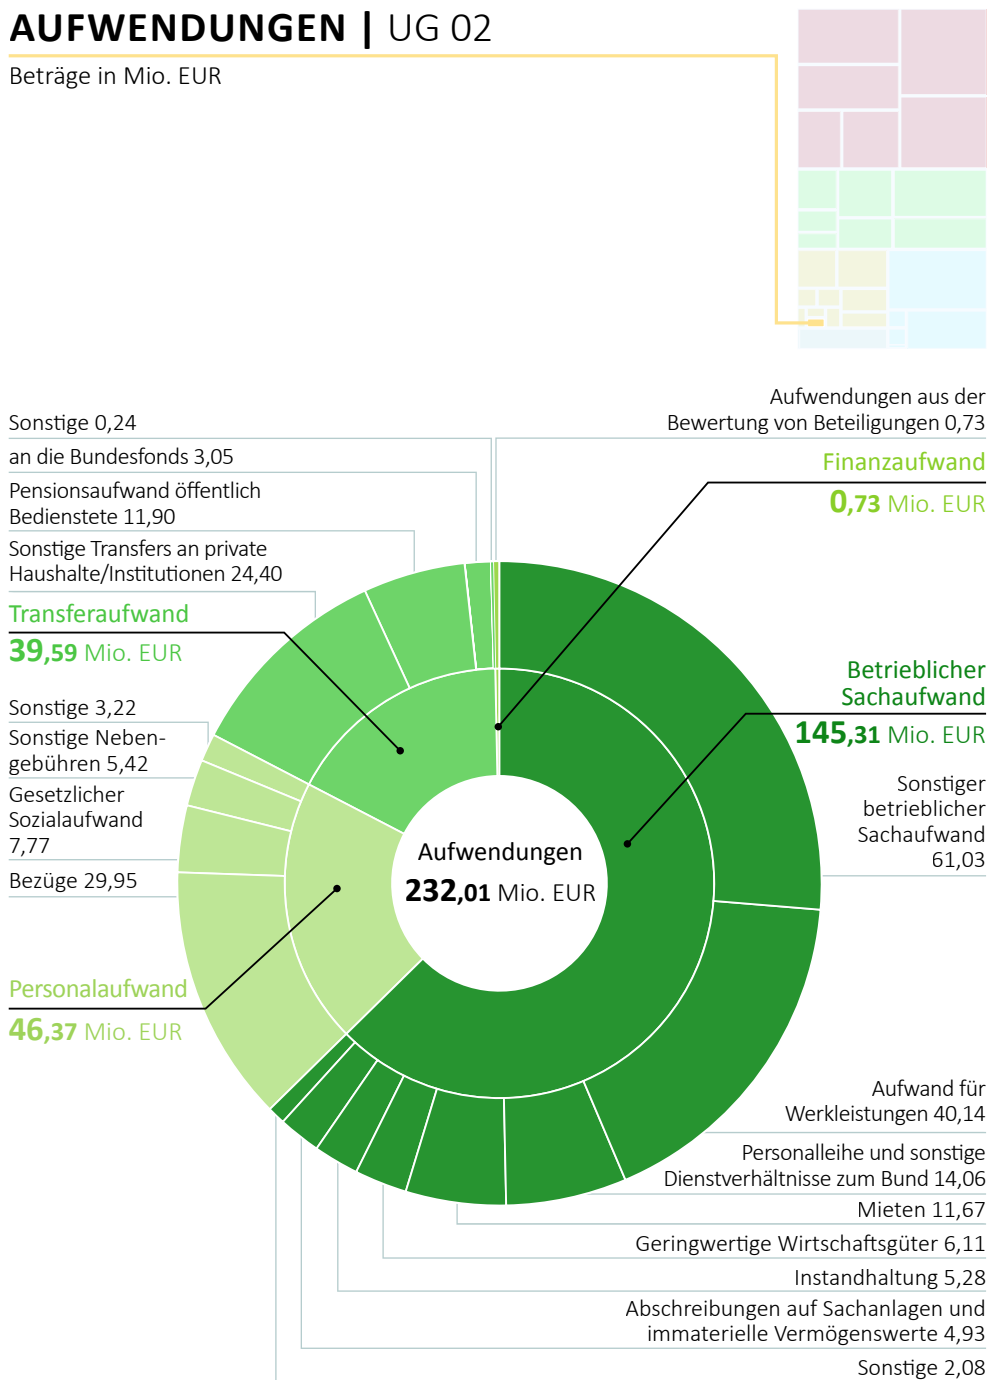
AUFWENDUNGEN | UG 02
Beträge in Mio. EUR

Sonstige 0,24
an die Bundesfonds 3,05
Pensionsaufwand öffentlich Bedienstete 11,90
Sonstige Transfers an private Haushalte/Institutionen 24,40
Transferaufwand
39,59 Mio. EUR
Sonstige 3,22
Sonstige Nebengebühren 5,42
Gesetzlicher Sozialaufwand 7,77
Bezüge 29,95
Personalaufwand
46,37 Mio. EUR

Aufwendungen aus der Bewertung von Beteiligungen 0,73
Finanzaufwand
0,73 Mio. EUR
Betrieblicher Sachaufwand
145,31 Mio. EUR
Sonstiger betrieblicher Sachaufwand 61,03

Aufwendungen
232,01 Mio. EUR

Aufwand für Werkleistungen 40,14
Personalleihe und sonstige Dienstverhältnisse zum Bund 14,06
Mieten 11,67
Geringwertige Wirtschaftsgüter 6,11
Instandhaltung 5,28
Abschreibungen auf Sachanlagen und immaterielle Vermögenswerte 4,93
Sonstige 2,08